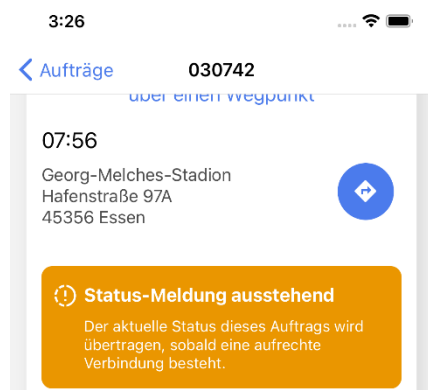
3:26

Aufträge 030742

über einen Wegpunkt

07:56

Georg-Melches-Stadion
Hafenstraße 97A
45356 Essen

Status-Meldung ausstehend

Der aktuelle Status dieses Auftrags wird übertragen, sobald eine aufrechte Verbindung besteht.